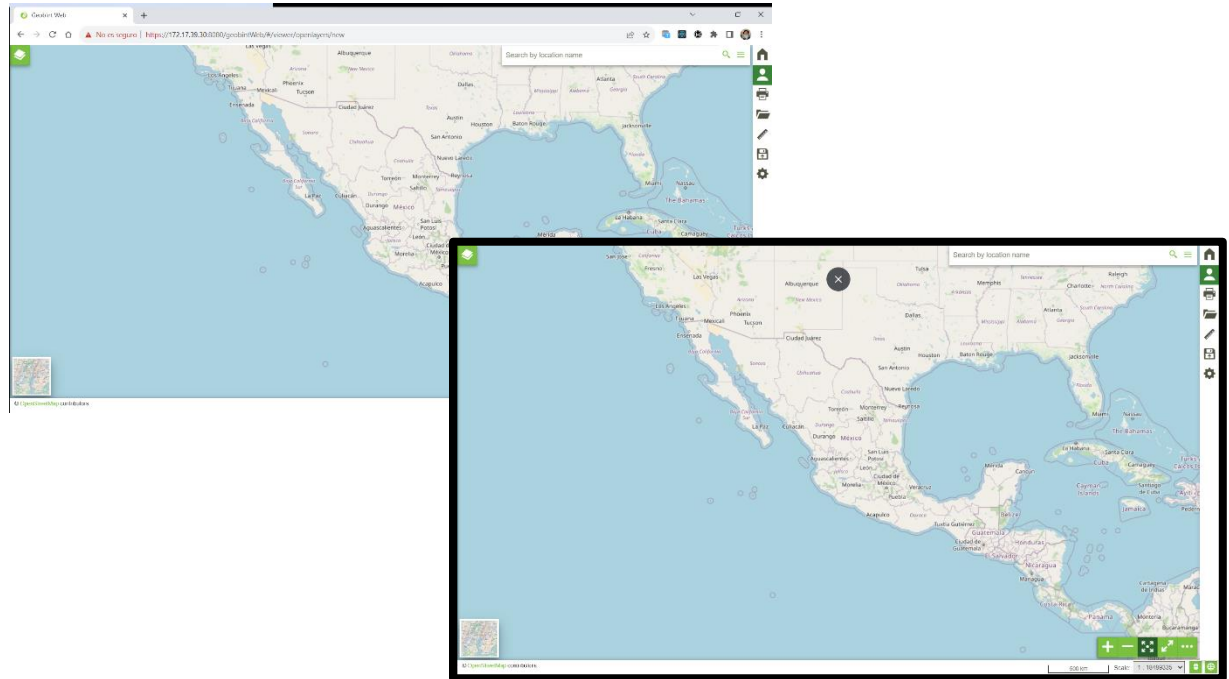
Geobint Web

No es seguro | https://172.17.39.30:8080/geobintWeb/#/viewer/openlayers/new

Search by location name

Las Vegas
Albuquerque
Oklahoma
Dallas
Atlanta
Los Angeles
Phoenix
Tucson
Mexicali
Tijuana
Ensenada
Ciudad Juárez
Austin
Houston
Baton Rouge
Jacksonville
San Antonio
Nuevo Laredo
Monterrey
Reynosa
Torreón
Saltillo
Culiacán
La Paz
Durango
México
San Luis Potosí
Aguascalientes
Morelia
Ciudad de México
Acapulco
Miami
Nassau
The Bahamas
La Habana
Santa Clara
Camagüey

© OpenStreetMap contributors

Search by location name

San Jose
Fresno
Las Vegas
Albuquerque
Tulsa
Memphis
Raleigh
Charlotte
Atlanta
Los Angeles
Phoenix
Tucson
Mexicali
Tijuana
Ensenada
Dallas
Ciudad Juárez
Austin
Houston
Baton Rouge
Jacksonville
San Antonio
Nuevo Laredo
Monterrey
Reynosa
Torreón
Saltillo
La Paz
Culiacán
Durango
México
San Luis Potosí
Aguascalientes
León
Morelia
Ciudad de México
Puebla
Veracruz
Mérida
Acapulco
Tuxtla Gutiérrez
Guatemala
Ciudad de Guatemala
Belize
Honduras
El Salvador
Nicaragua
Managua
Miami
The Bahamas
La Habana
Santa Clara
Cuba
Camagüey
Cayman Islands
Jamaica
Costa Rica
Panamá
Cartagena de Indias

© OpenStreetMap contributors

500 km
Scale: 1 : 18189326